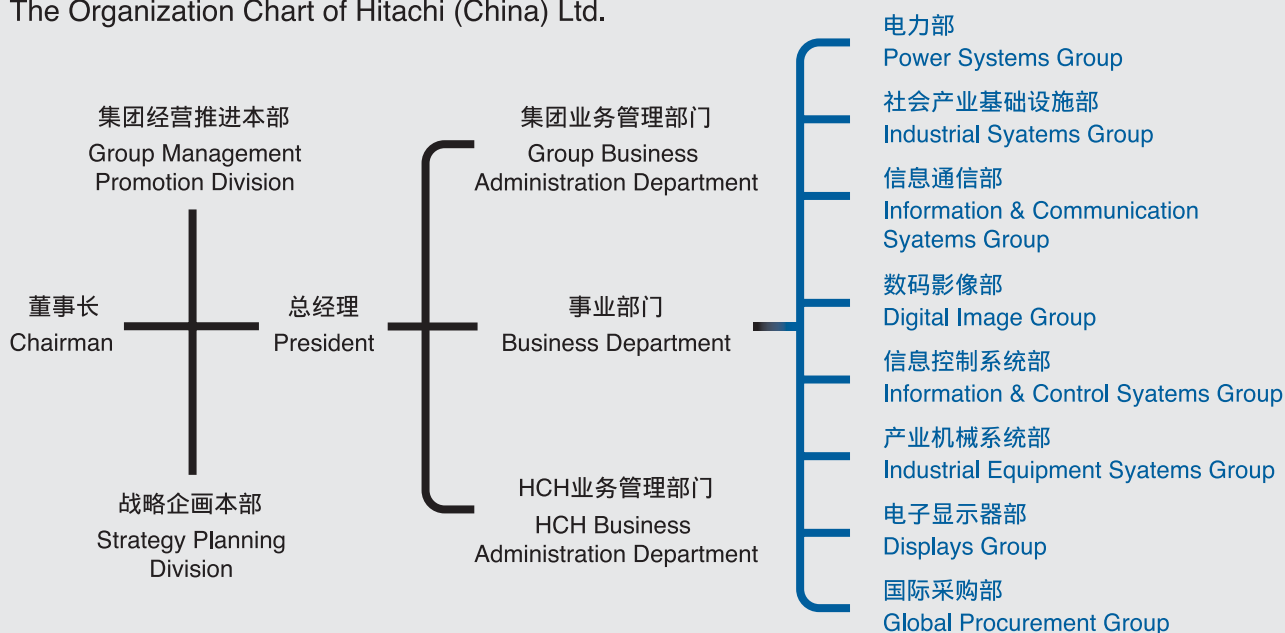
The Organization Chart of Hitachi (China) Ltd.

集团经营推进本部
Group Management Promotion Division

董事长
Chairman

战略企画本部
Strategy Planning Division

总经理
President

集团业务管理部门
Group Business Administration Department

事业部门
Business Department

HCH业务管理部门
HCH Business Administration Department

电力部
Power Systems Group

社会产业基础设施部
Industrial Syatems Group

信息通信部
Information & Communication Syatems Group

数码影像部
Digital Image Group

信息控制系统部
Information & Control Syatems Group

产业机械系统部
Industrial Equipment Syatems Group

电子显示器部
Displays Group

国际采购部
Global Procurement Group